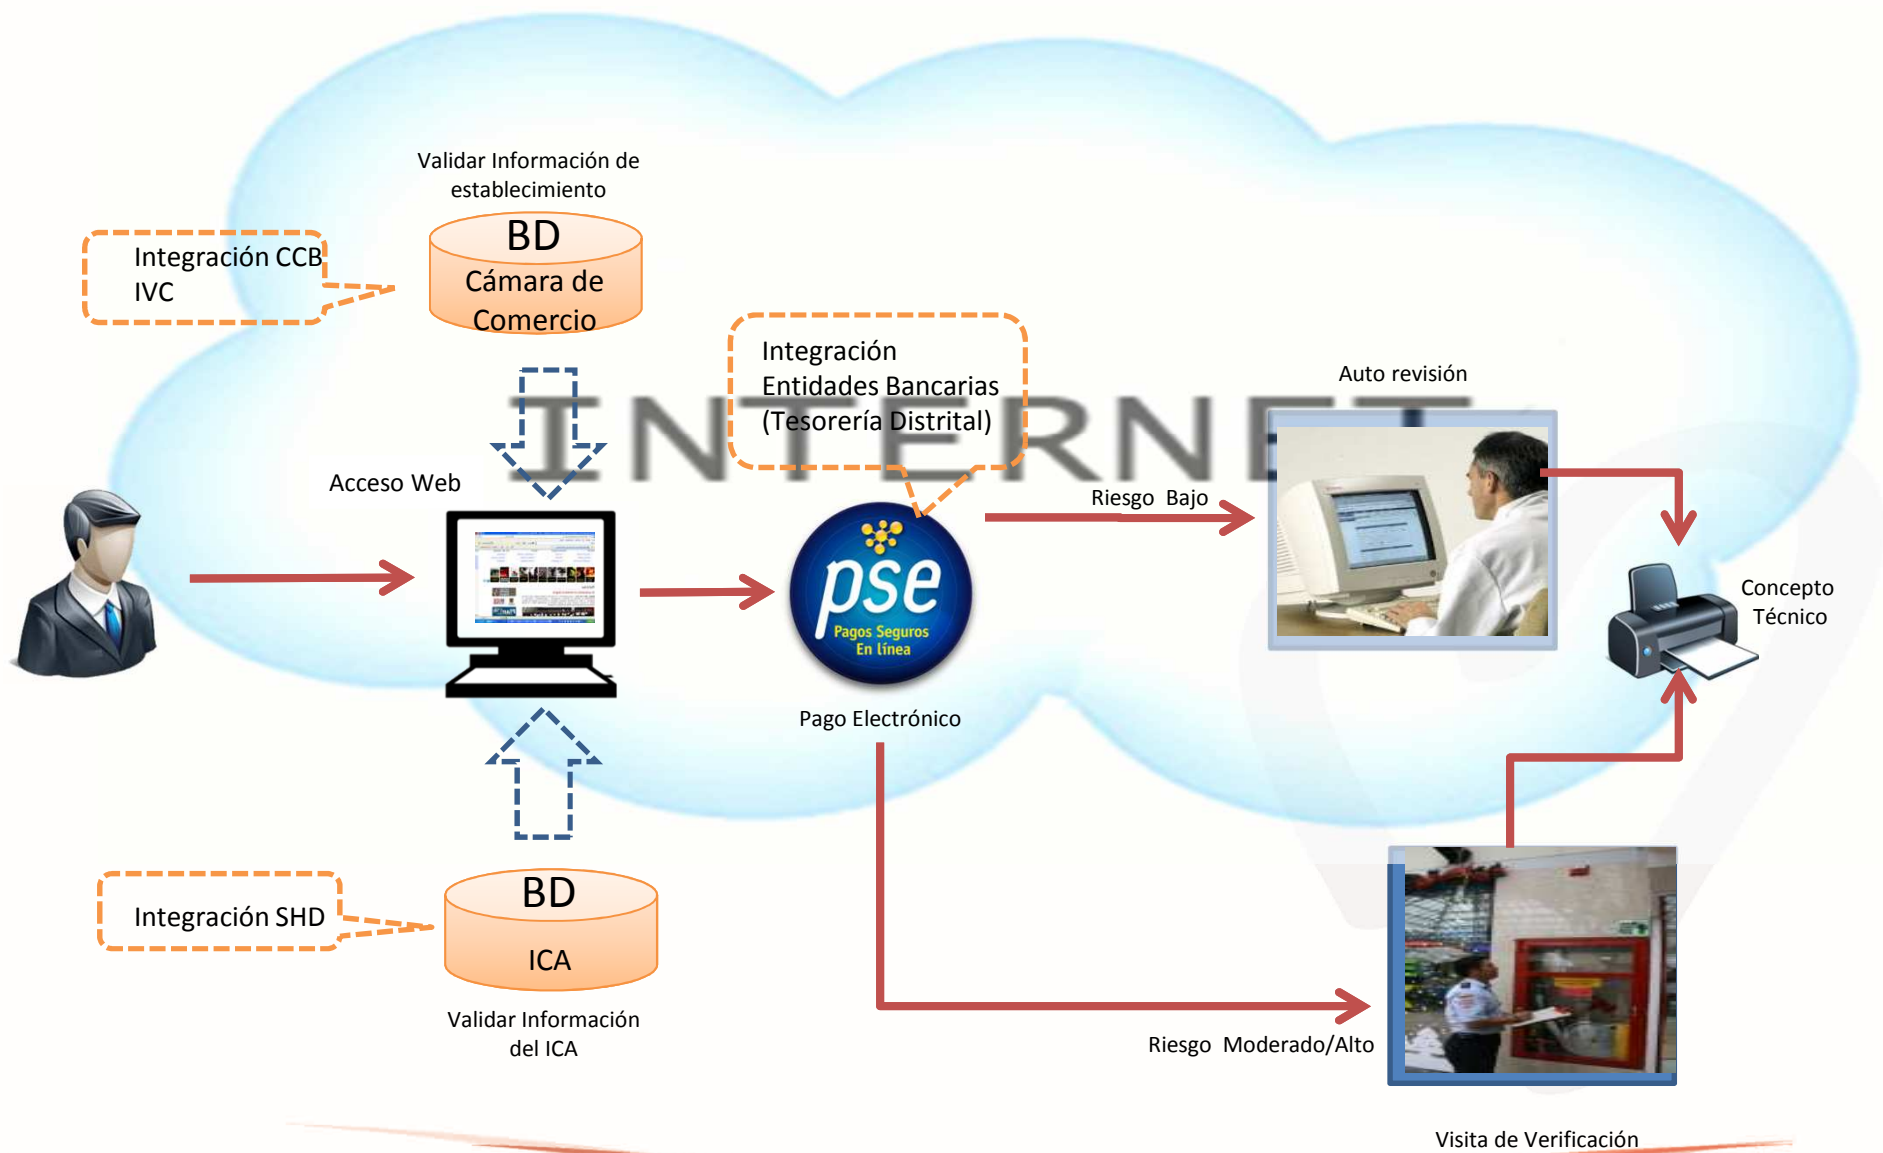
Validar Información de establecimiento

BD
Cámara de Comercio

Integración CCB
IVC

INTERNET

Integración
Entidades Bancarias
(Tesorería Distrital)

Auto revisión

Acceso Web

Riesgo Bajo

pse
Pagos Seguros
En línea

Pago Electrónico

Concepto
Técnico

Integración SHD

BD
ICA

Validar Información del ICA

Riesgo Moderado/Alto

Visita de Verificación